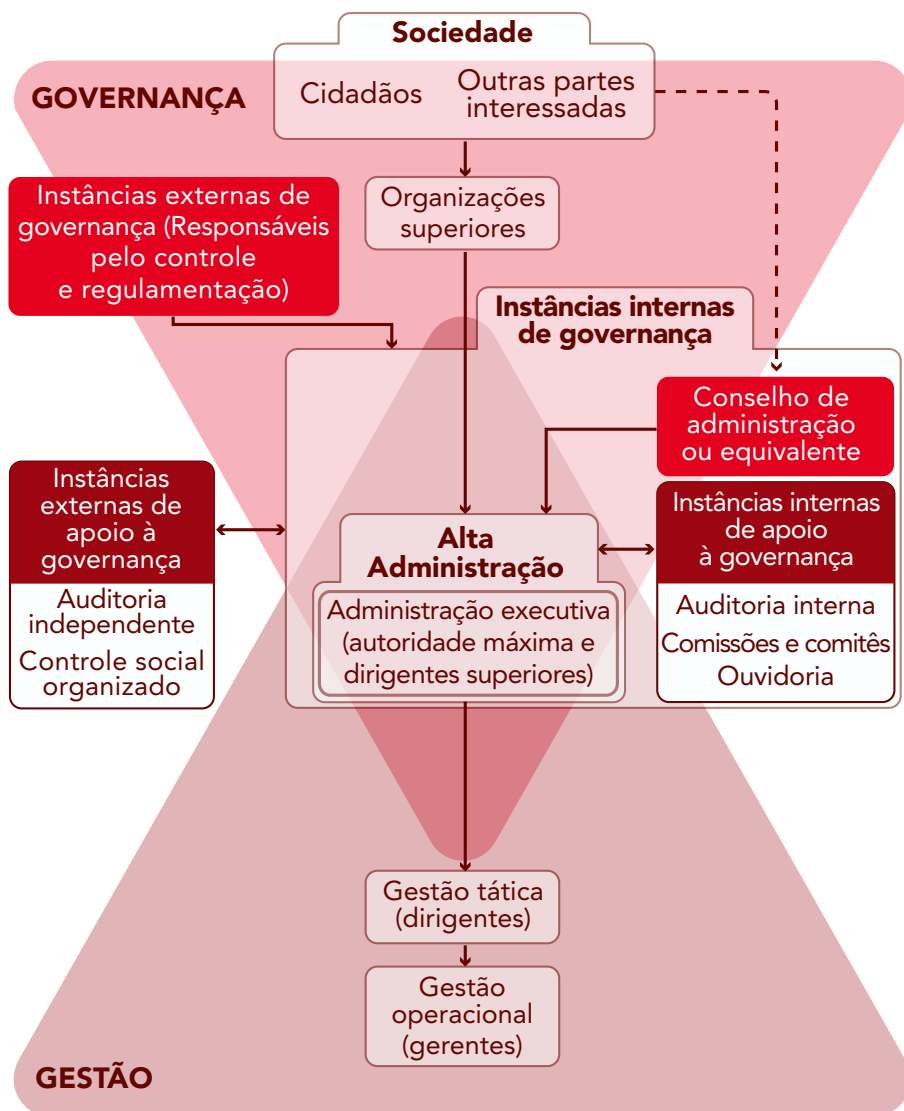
Sociedade

Cidadãos

Outras partes interessadas

GOVERNANÇA

Instâncias externas de governança (Responsáveis pelo controle e regulamentação)

Organizações superiores

Instâncias internas de governança

Conselho de administração ou equivalente

Instâncias externas de apoio à governança

Auditoria independente

Controle social organizado

Alta Administração

Administração executiva (autoridade máxima e dirigentes superiores)

Instâncias internas de apoio à governança

Auditoria interna

Comissões e comitês

Ouvidoria

Gestão tática (dirigentes)

Gestão operacional (gerentes)

GESTÃO